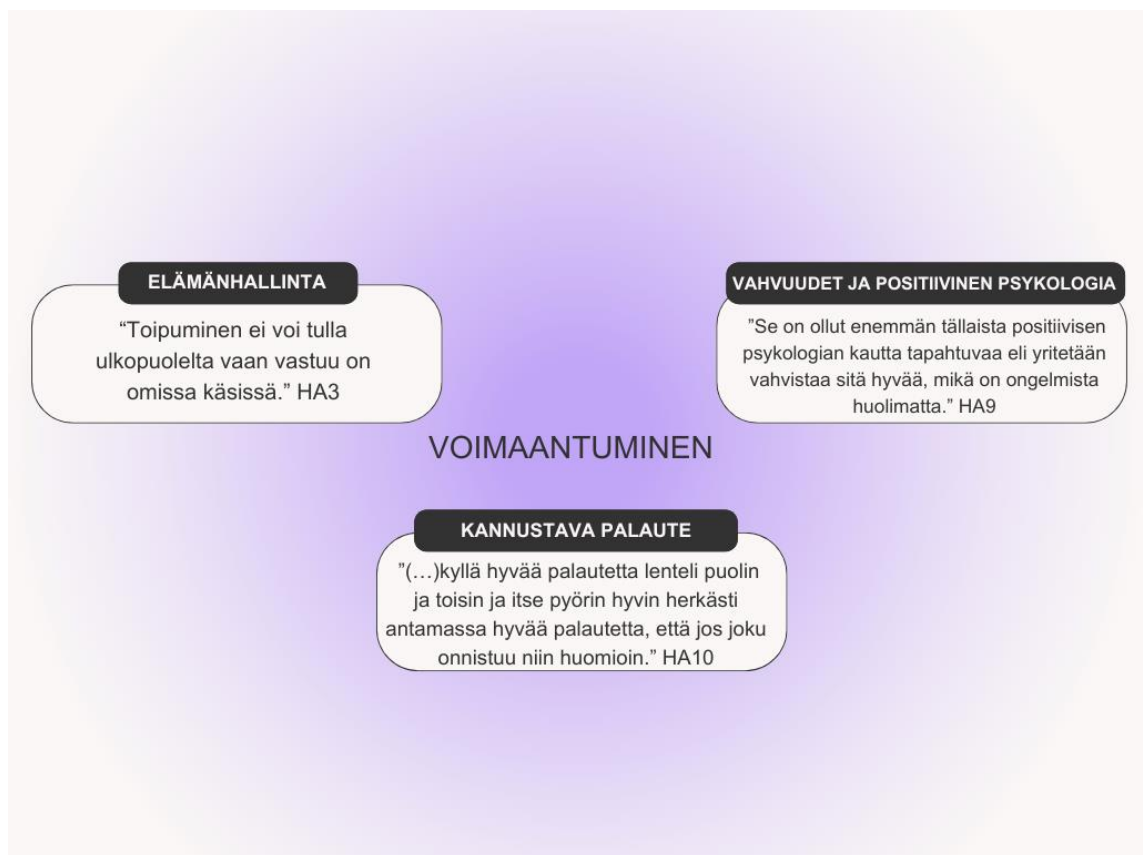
ELÄMÄNHALLINTA

“Toipuminen ei voi tulla ulkopuolelta vaan vastuu on omissa käsissä.” HA3

VAHVUUDET JA POSITIIVINEN PSYKOLOGIA

”Se on ollut enemmän tällaista positiivisen psykologian kautta tapahtuvaa eli yritetään vahvistaa sitä hyvää, mikä on ongelmista huolimatta.” HA9

VOIMAANTUMINEN

KANNUSTAVA PALAUTE

”(…)kyllä hyvää palautetta lenteli puolin ja toisin ja itse pyörin hyvin herkästi antamassa hyvää palautetta, että jos joku onnistuu niin huomioin.” HA10